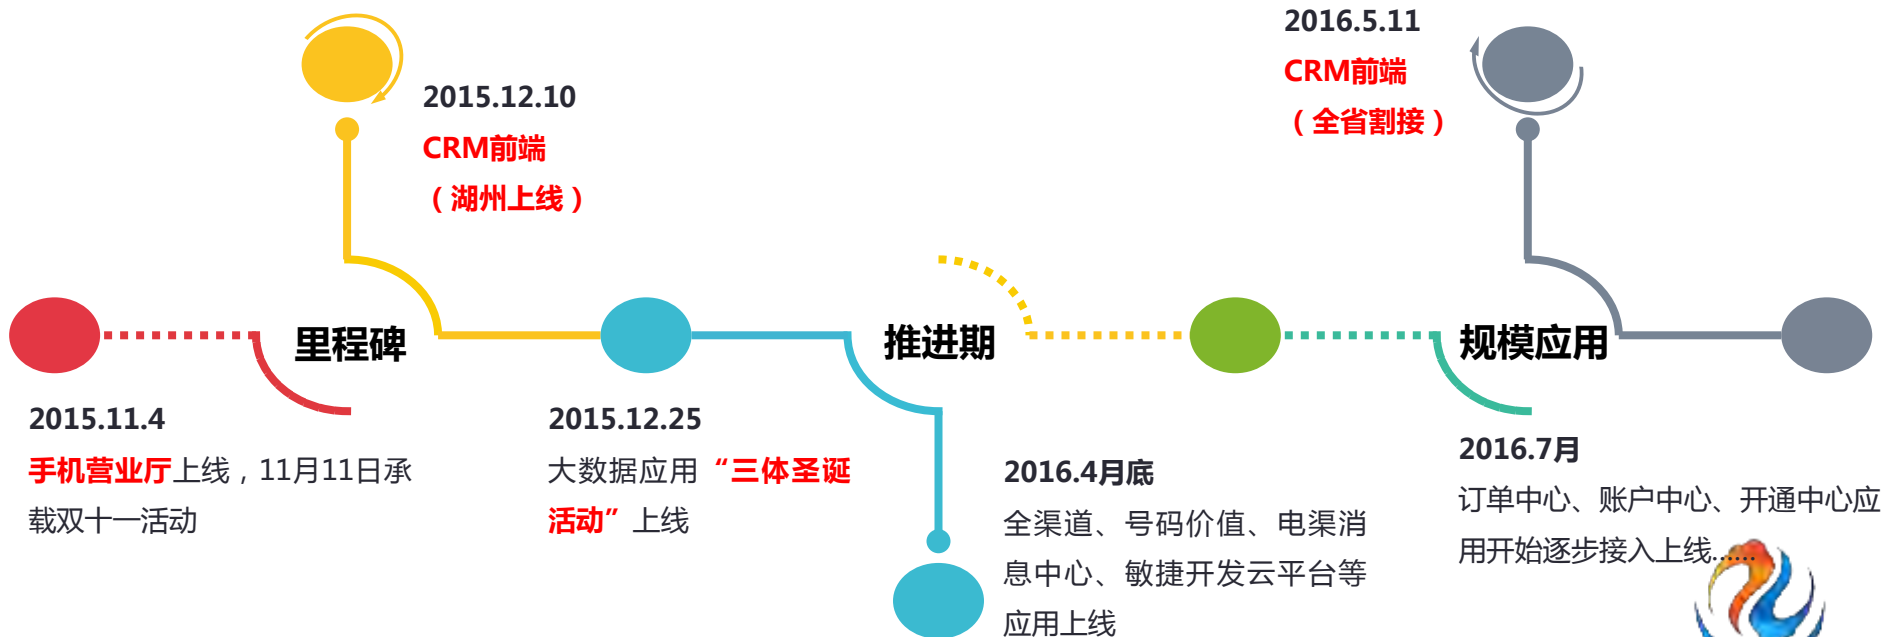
2016.5.11
CRM前端
（全省割接）

2015.12.10
CRM前端
（湖州上线）

里程碑

推进期

规模应用

2015.11.4
手机营业厅上线，11月11日承载双十一活动

2015.12.25
大数据应用“三体圣诞活动”上线

2016.4月底
全渠道、号码价值、电渠消息中心、敏捷开发云平台等应用上线

2016.7月
订单中心、账户中心、开通中心应用开始逐步接入上线......